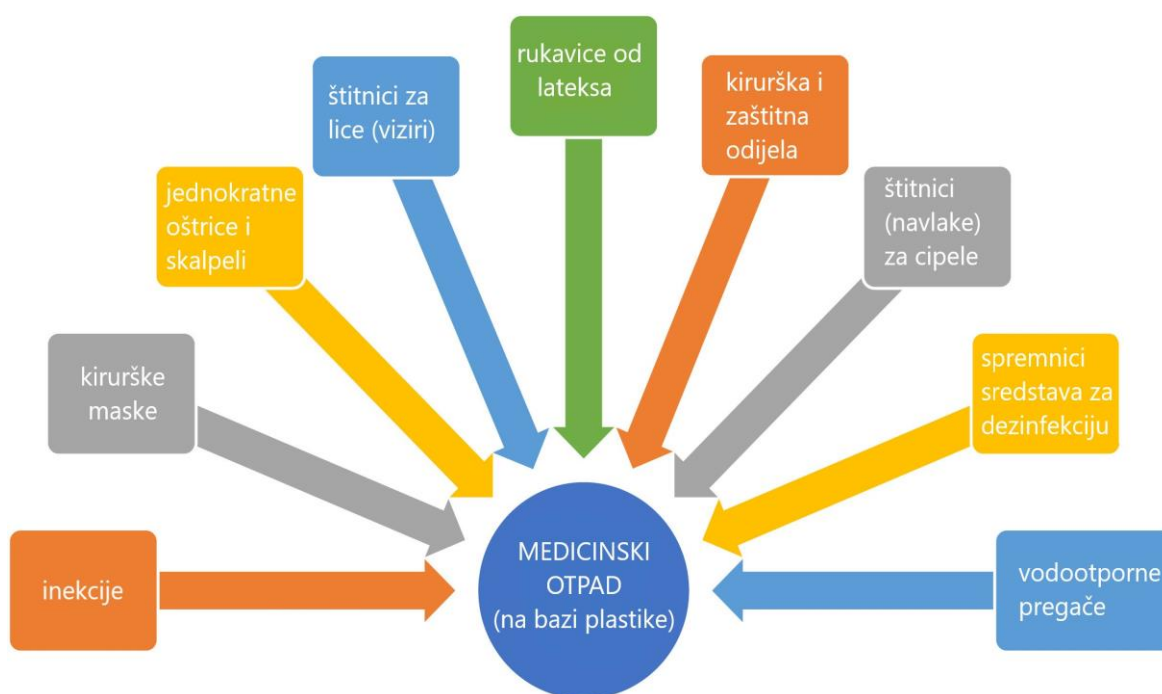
rukavice od lateksa

štitnici za lice (viziri)

kirurška i zaštitna odijela

jednokratne oštrice i skalpeli

štitnici (navlake) za cipele

kirurške maske

spremnici sredstava za dezinfekciju

inekcije

MEDICINSKI OTPAD (na bazi plastike)

vodootporne pregače